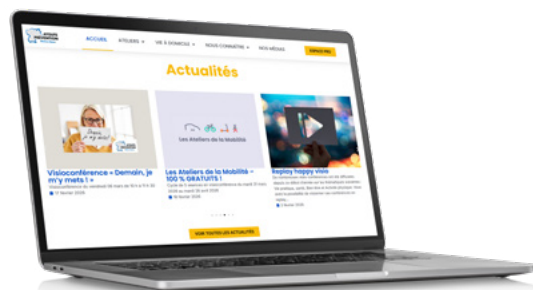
ACCUEIL ATELIERS VIE À DOMICILE NOUS CONNAÎTRE NOS MÉDIAS

Actualités

Demain, je m'y mets !

Visioconférence « Demain, je m'y mets ! »

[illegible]

Les Ateliers de la Mobilité

Les Ateliers de la Mobilité – 100 % GRATUITS !

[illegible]

Replay happy visio

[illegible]

VOIR TOUTES LES ACTUALITÉS